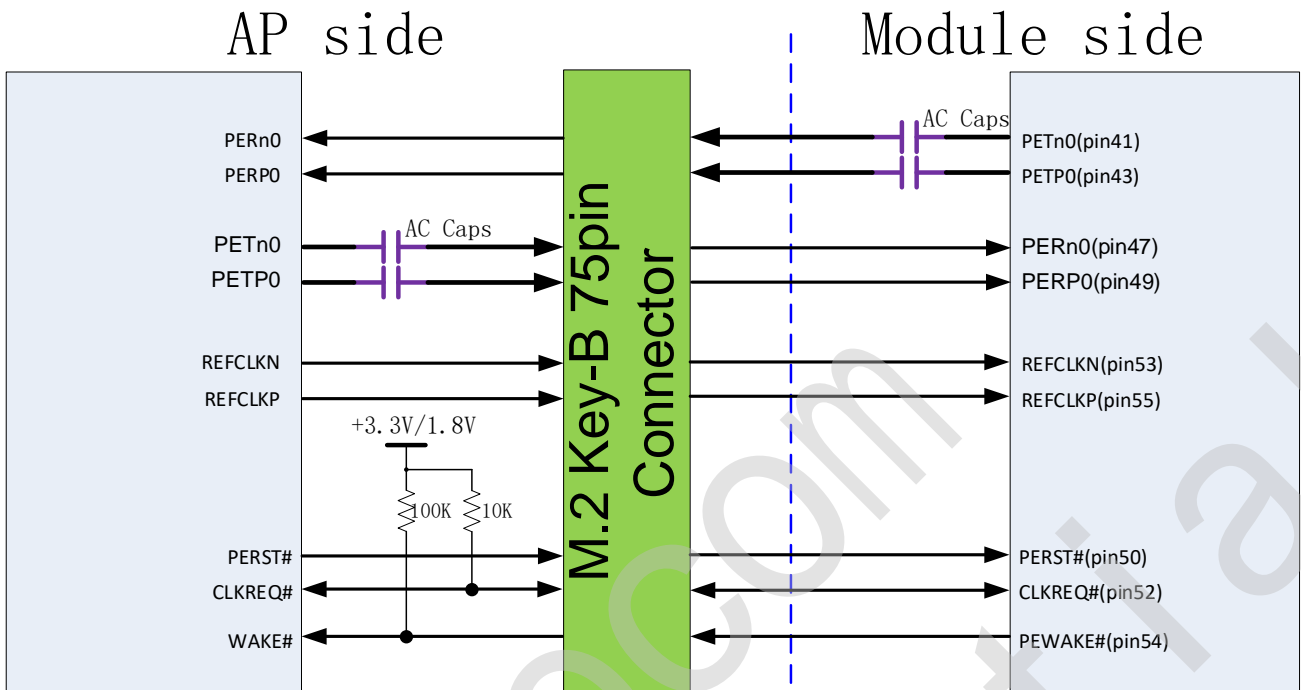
AP side

Module side

AC Caps

PERn0
PERP0

PETn0(pin41)
PETP0(pin43)

PETn0
PETP0

AC Caps

M.2 Key-B 75pin Connector

PERn0(pin47)
PERP0(pin49)

REFCLKN
REFCLKP

REFCLKN(pin53)
REFCLKP(pin55)

+3.3V/1.8V

100K
10K

PERST#
CLKREQ#
WAKE#

PERST#(pin50)
CLKREQ#(pin52)
PEWAKE#(pin54)

com
tia